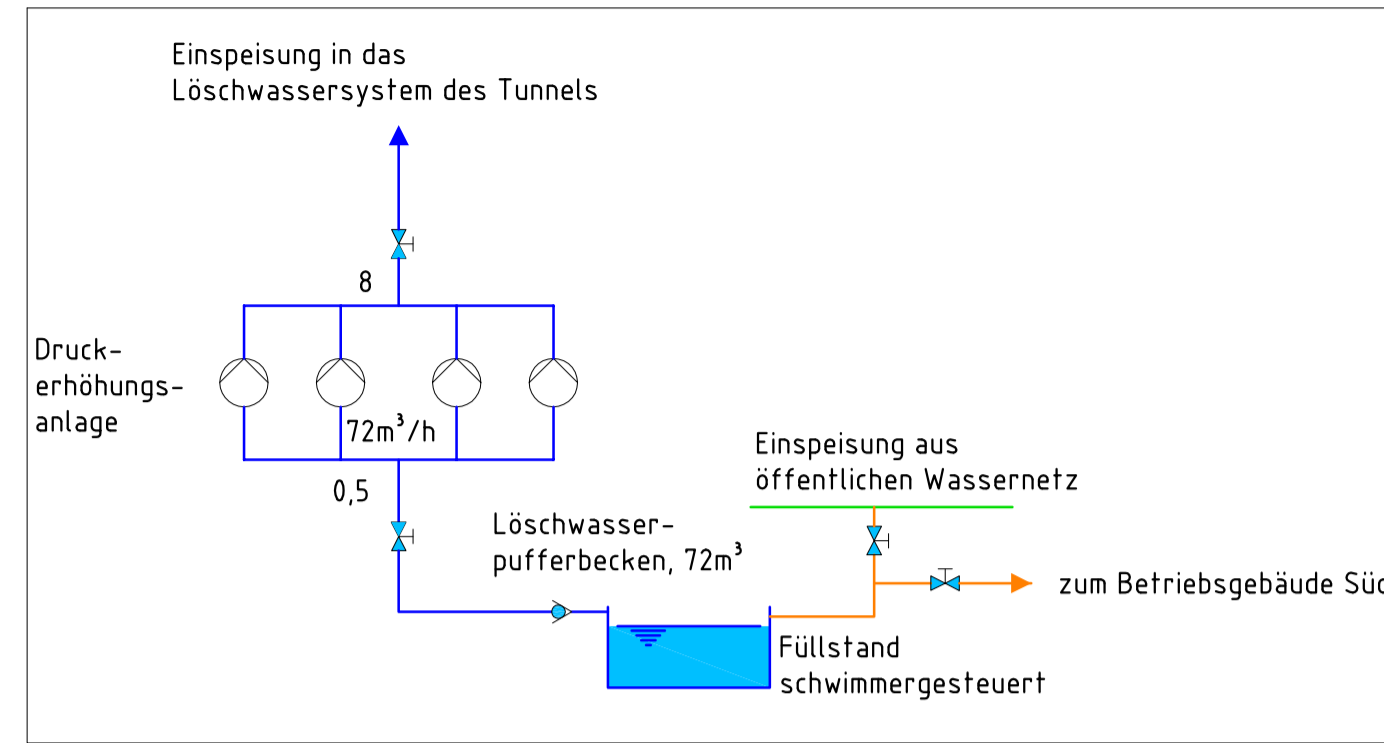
Einspeisung in das Löschwassersystem des Tunnels

8

Druckerhöhungsanlage

72m³/h

0,5

Einspeisung aus öffentlichen Wassernetz

Löschwasserpufferbecken, 72m³

zum Betriebsgebäude Sü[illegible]

Füllstand schwimmergesteuert